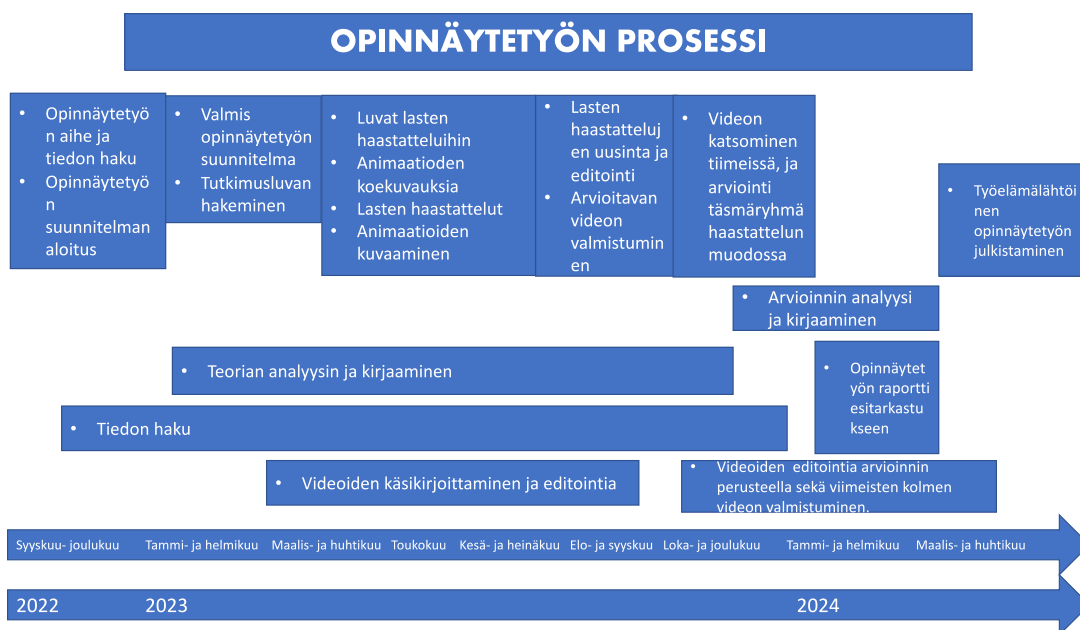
OPINNÄYTETYÖN PROSESSI

- Opinnäytetyön aihe ja tiedon haku
- Opinnäytetyön suunnitelman aloitus

- Valmis opinnäytetyön suunnitelma
- Tutkimusluvan hakeminen

- Luvat lasten haastatteluihin
- Animaatioiden koekuvauksia
- Lasten haastattelut
- Animaatioiden kuvaaminen

- Lasten haastattelujen uusinta ja editointi
- Arvioitavan videon valmistuminen

- Videon katsominen tiimeissä, ja arviointi täsmäryhmä haastattelun muodossa

- Työelämälähtöinen opinnäytetyön julkistaminen

- Arvioinnin analyysi ja kirjaaminen

- Teorian analyysin ja kirjaaminen

- Opinnäytetyön raportti esitarkastukseen

- Tiedon haku

- Videoiden käsikirjoittaminen ja editointia

- Videoiden editointia arvioinnin perusteella sekä viimeisten kolmen videon valmistuminen.

Syyskuu- joulukuu Tammi- ja helmikuu Maalis- ja huhtikuu Toukokuu Kesä- ja heinäkuu Elo- ja syyskuu Loka- ja joulukuu Tammi- ja helmikuu Maalis- ja huhtikuu

2022 2023 2024